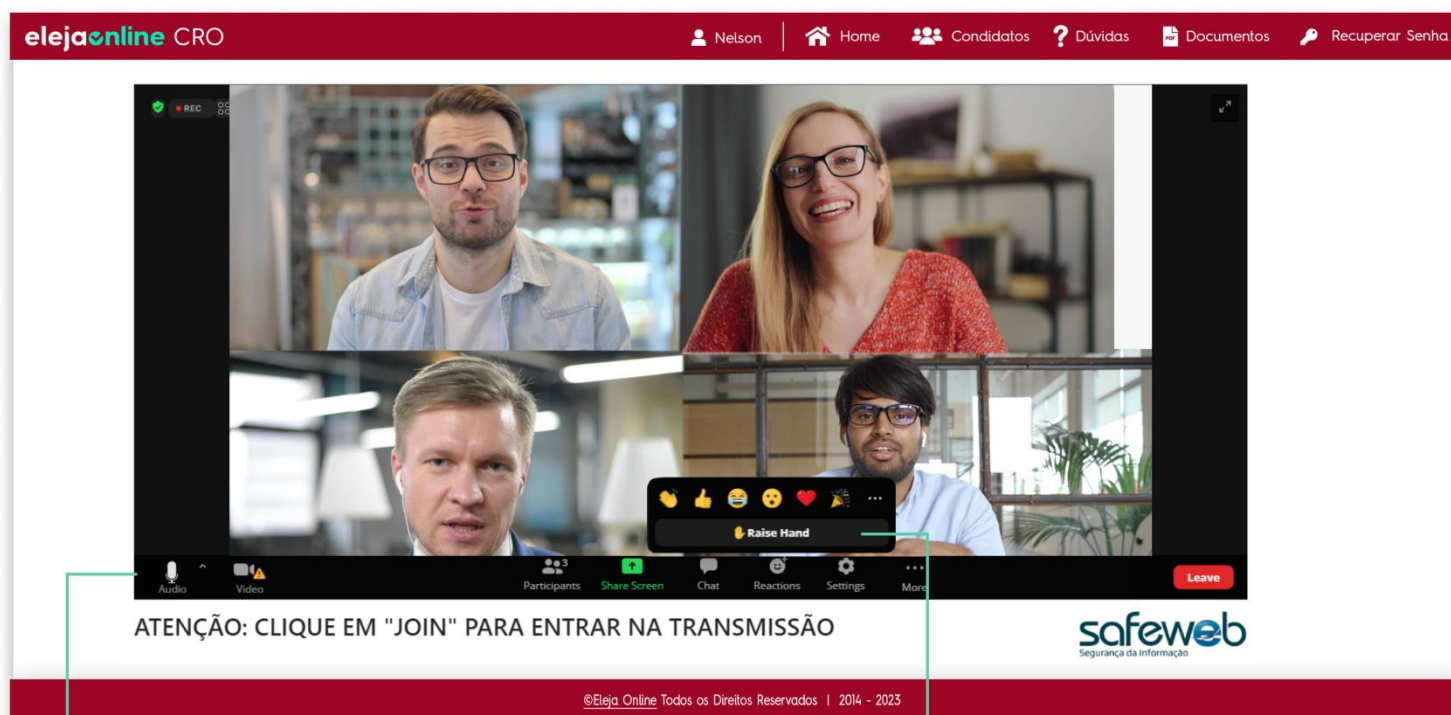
elejaonline CRO

Nelson | Home | Condidatos | Dúvidas | Documentos | Recuperar Senha

REC

Raise Hand

Audio | Video | Participants 3 | Share Screen | Chat | Reactions | Settings | More | Leave

ATENÇÃO: CLIQUE EM "JOIN" PARA ENTRAR NA TRANSMISSÃO

safeweb
Segurança da Informação

©Eleja Online Todos os Direitos Reservados | 2014 - 2023